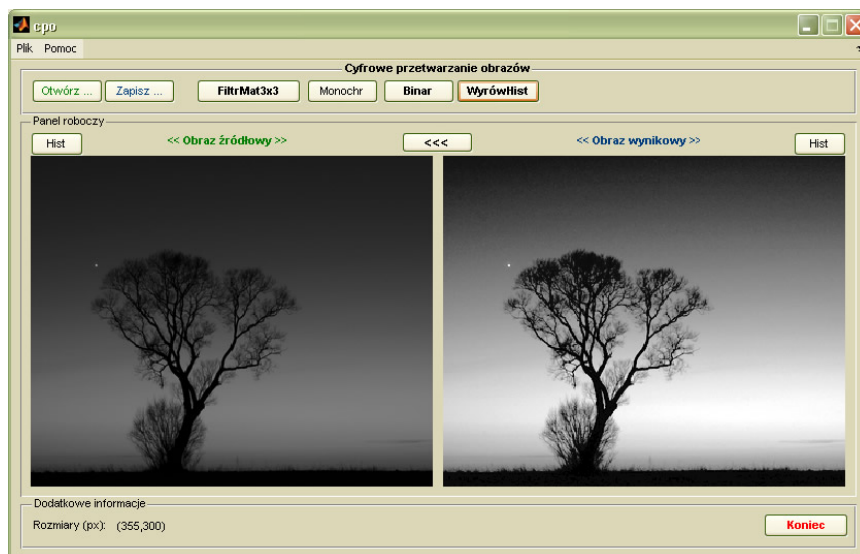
cpo

Plik Pomoc

Cyfrowe przetwarzanie obrazów

Otwórz ... Zapisz ... FiltrMat3x3 Monochr Binar WyrówHist

Panel roboczy

Hist << Obraz źródłowy >> <<< << Obraz wynikowy >> Hist

Dodatkowe informacje

Rozmiary (px): (355,300)

Koniec